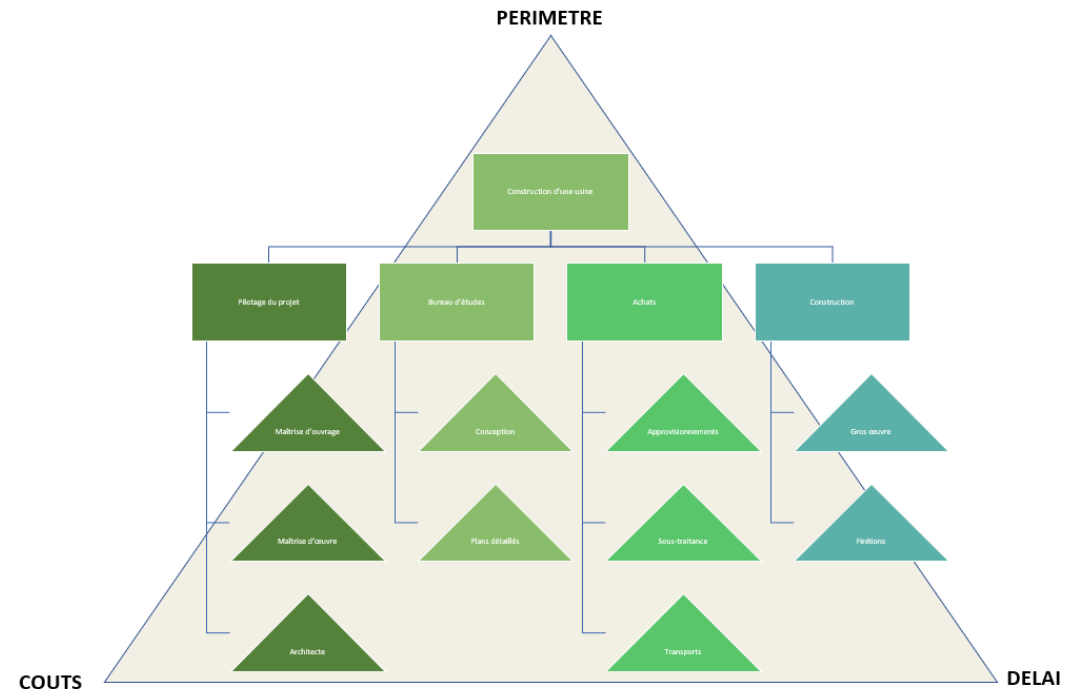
PERIMETRE

Construction d'une usine

Pilotage du projet

Maîtrise d'ouvrage

Maîtrise d'œuvre

Architecte

Bureau d'études

Conception

Plans détaillés

Achats

Approvisionnements

Sous-traitance

Transports

Construction

Gros œuvre

Finitions

COUTS

DELAI